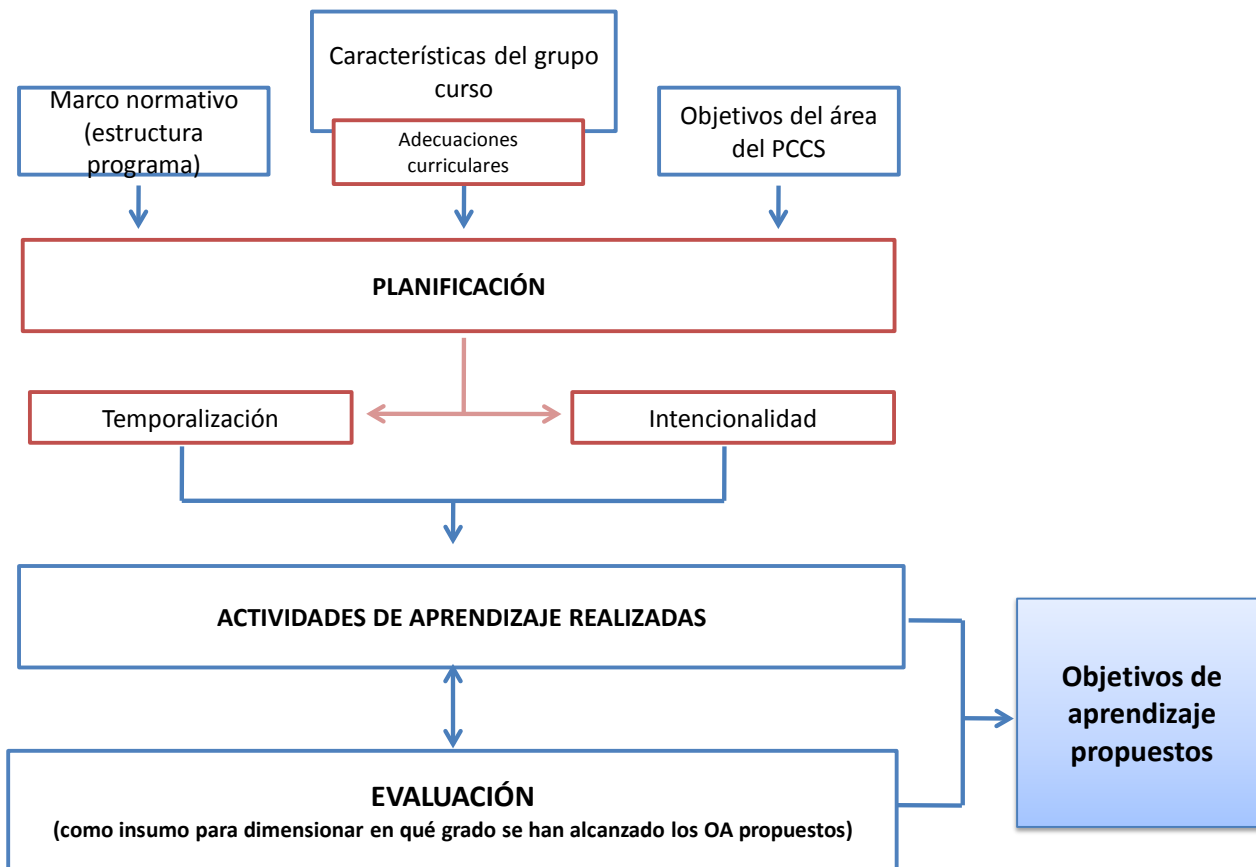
Características del grupo curso

Adecuaciones curriculares

Marco normativo (estructura programa)

Objetivos del área del PCCS

PLANIFICACIÓN

Temporalización

Intencionalidad

ACTIVIDADES DE APRENDIZAJE REALIZADAS

EVALUACIÓN
(como insumo para dimensionar en qué grado se han alcanzado los OA propuestos)

Objetivos de aprendizaje propuestos